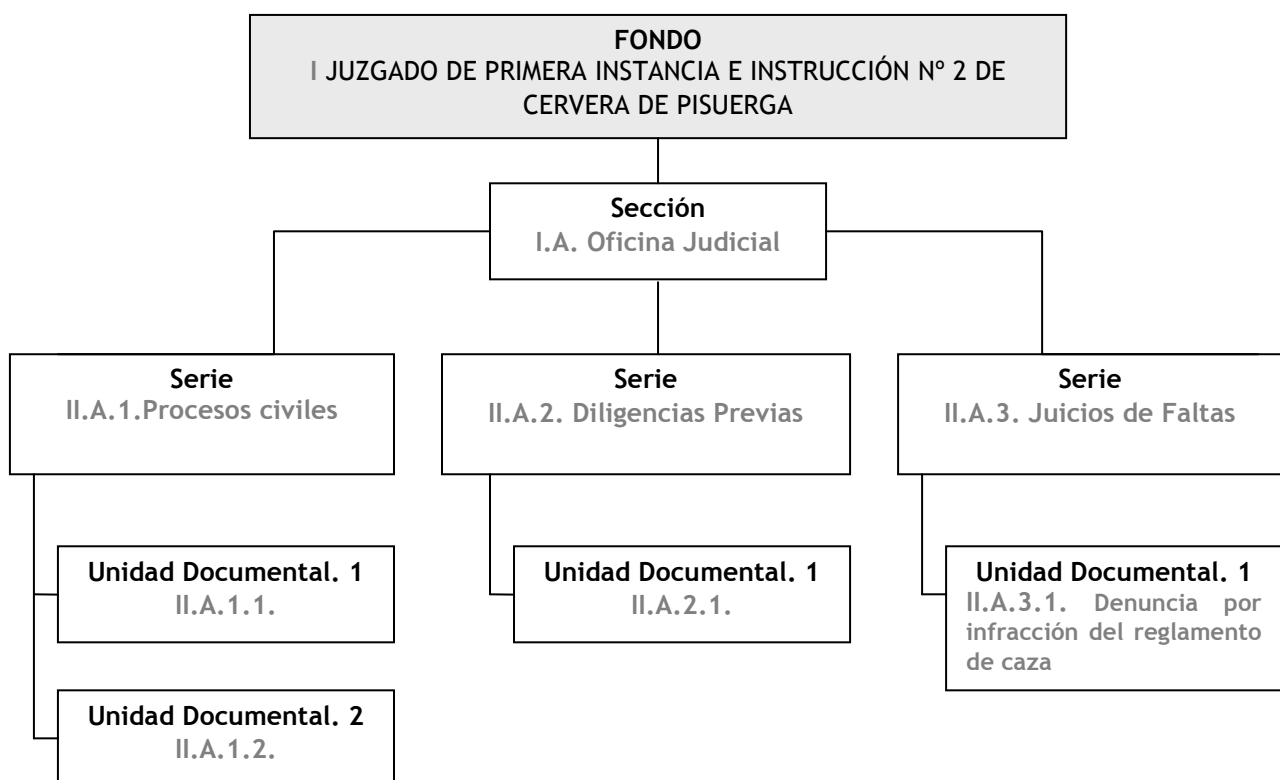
FONDO
I JUZGADO DE PRIMERA INSTANCIA E INSTRUCCIÓN Nº 2 DE CERVERA DE PISUERGA

Sección
I.A. Oficina Judicial

Serie
II.A.1.Procesos civiles

Serie
II.A.2. Diligencias Previas

Serie
II.A.3. Juicios de Faltas

Unidad Documental. 1
II.A.1.1.

Unidad Documental. 2
II.A.1.2.

Unidad Documental. 1
II.A.2.1.

Unidad Documental. 1
II.A.3.1. Denuncia por infracción del reglamento de caza